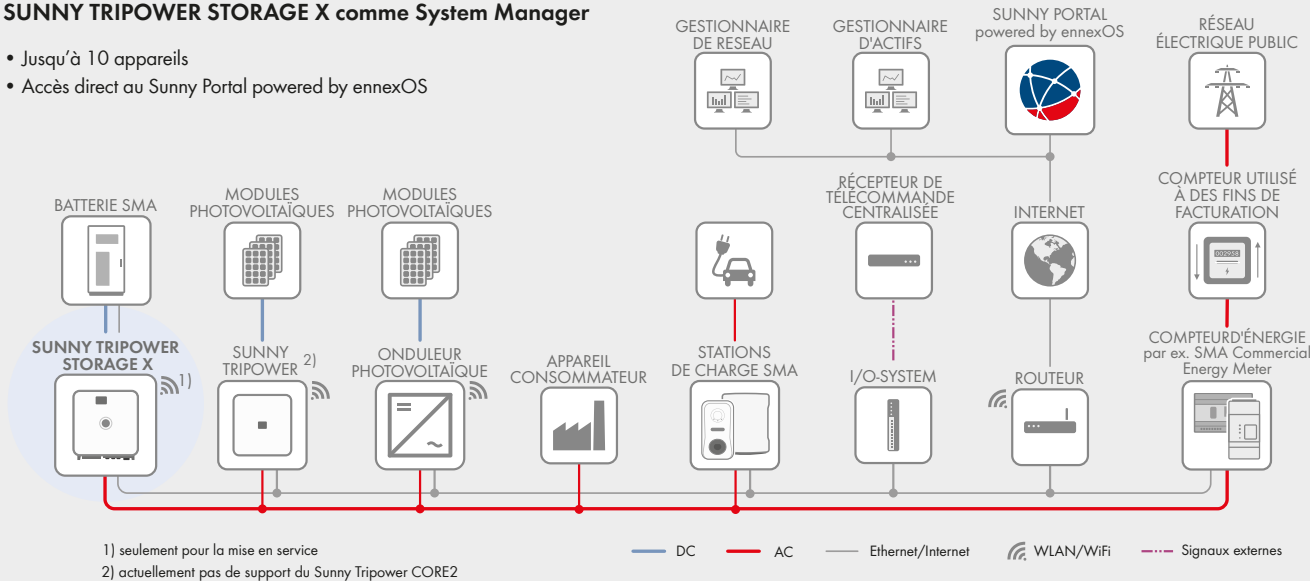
SUNNY TRIPOWER STORAGE X comme System Manager

• Jusqu'à 10 appareils
• Accès direct au Sunny Portal powered by ennexOS

GESTIONNAIRE DE RESEAU

GESTIONNAIRE D'ACTIFS

SUNNY PORTAL powered by ennexOS

RÉSEAU ÉLECTRIQUE PUBLIC

BATTERIE SMA

MODULES PHOTOVOLTAÏQUES

MODULES PHOTOVOLTAÏQUES

RÉCEPTEUR DE TÉLÉCOMMANDE CENTRALISÉE

INTERNET

COMPTEUR UTILISÉ À DES FINS DE FACTURATION

SUNNY TRIPOWER STORAGE X 1)

SUNNY TRIPOWER 2)

ONDULEUR PHOTOVOLTAÏQUE

APPAREIL CONSOMMATEUR

STATIONS DE CHARGE SMA

I/O-SYSTEM

ROUTEUR

COMPTEURD'ÉNERGIE par ex. SMA Commercial Energy Meter

1) seulement pour la mise en service
2) actuellement pas de support du Sunny Tripower CORE2

DC AC Ethernet/Internet WLAN/WiFi Signaux externes